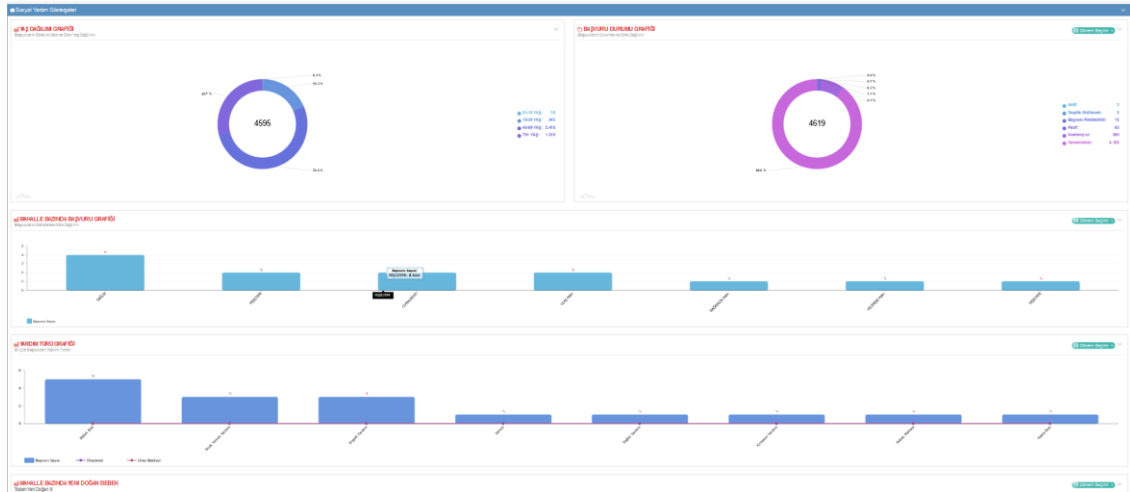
Sosyal Yardım Göstergeleri

YAŞ DAĞILIMI GRAFİĞİ
Başvuranın Statüsüne Göre Yaş Dağılımı

4595

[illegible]

BAŞVURU DURUMU GRAFİĞİ
Başvuruların Durumlarına Göre Dağılımı

Dönem Seçiniz

4619

Aktif
Tespite Gidilecek
Başvuru Reddedildi
Redd
Sonuçlanan
Tamamlandı

MAHALLE BAZINDA BAŞVURU GRAFİĞİ
Başvuranın Mahallesine Göre Dağılımı

Dönem Seçiniz

Başvuru Sayısı

YARDIM TÜRÜ GRAFİĞİ
En Çok Başvurulan Yardım Türleri

Dönem Seçiniz

Başvuru Sayısı
Onaylandı
Onay Bekliyor

MAHALLE BAZINDA YENİ DOĞAN BEBEK
Toplam Yeni Doğan: 0

Dönem Seçiniz